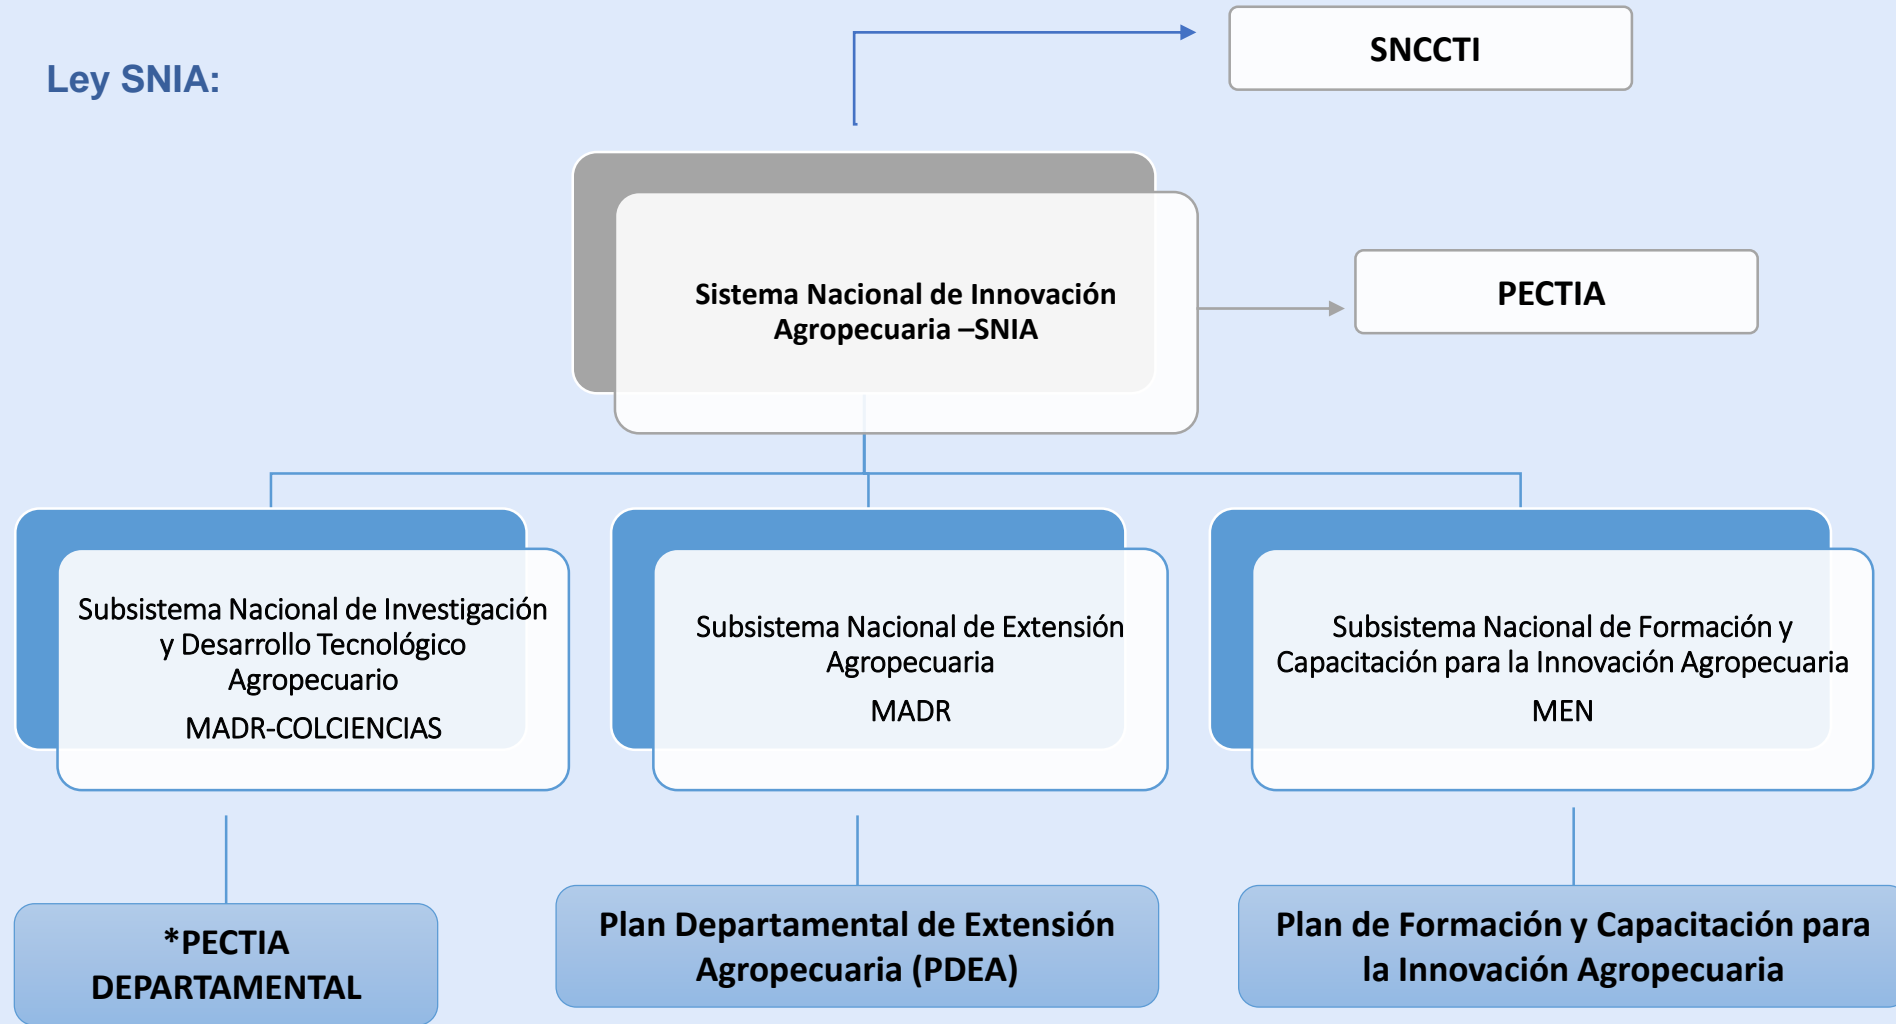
Ley SNIA:

SNCCTI

Sistema Nacional de Innovación Agropecuaria –SNIA

PECTIA

Subsistema Nacional de Investigación y Desarrollo Tecnológico Agropecuario

MADR-COLCIENCIAS

Subsistema Nacional de Extensión Agropecuaria

MADR

Subsistema Nacional de Formación y Capacitación para la Innovación Agropecuaria

MEN

*PECTIA DEPARTAMENTAL

Plan Departamental de Extensión Agropecuaria (PDEA)

Plan de Formación y Capacitación para la Innovación Agropecuaria